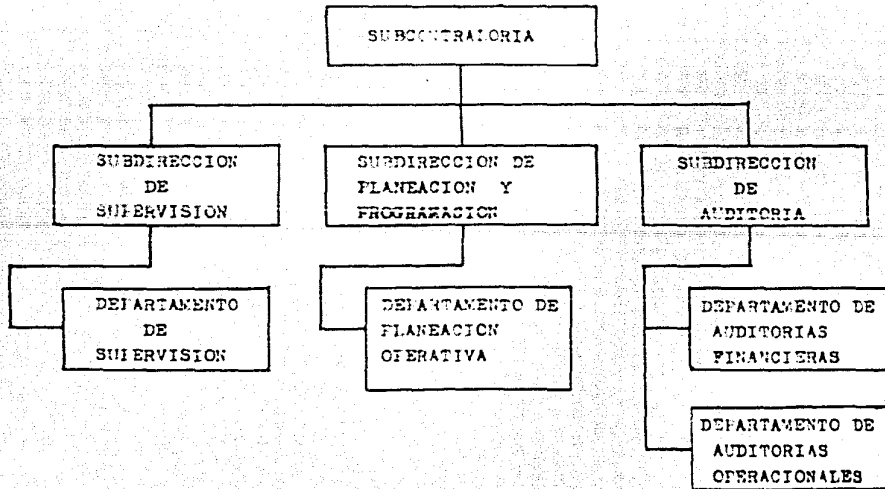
SUBCONTRALORIA

SUBDIRECCION DE SUPERVISION

SUBDIRECCION DE PLANEACION Y PROGRAMACION

SUBDIRECCION DE AUDITORIA

DEPARTAMENTO DE SUPERVISION

DEPARTAMENTO DE PLANEACION OPERATIVA

DEPARTAMENTO DE AUDITORIAS FINANCIERAS

DEPARTAMENTO DE AUDITORIAS OPERACIONALES